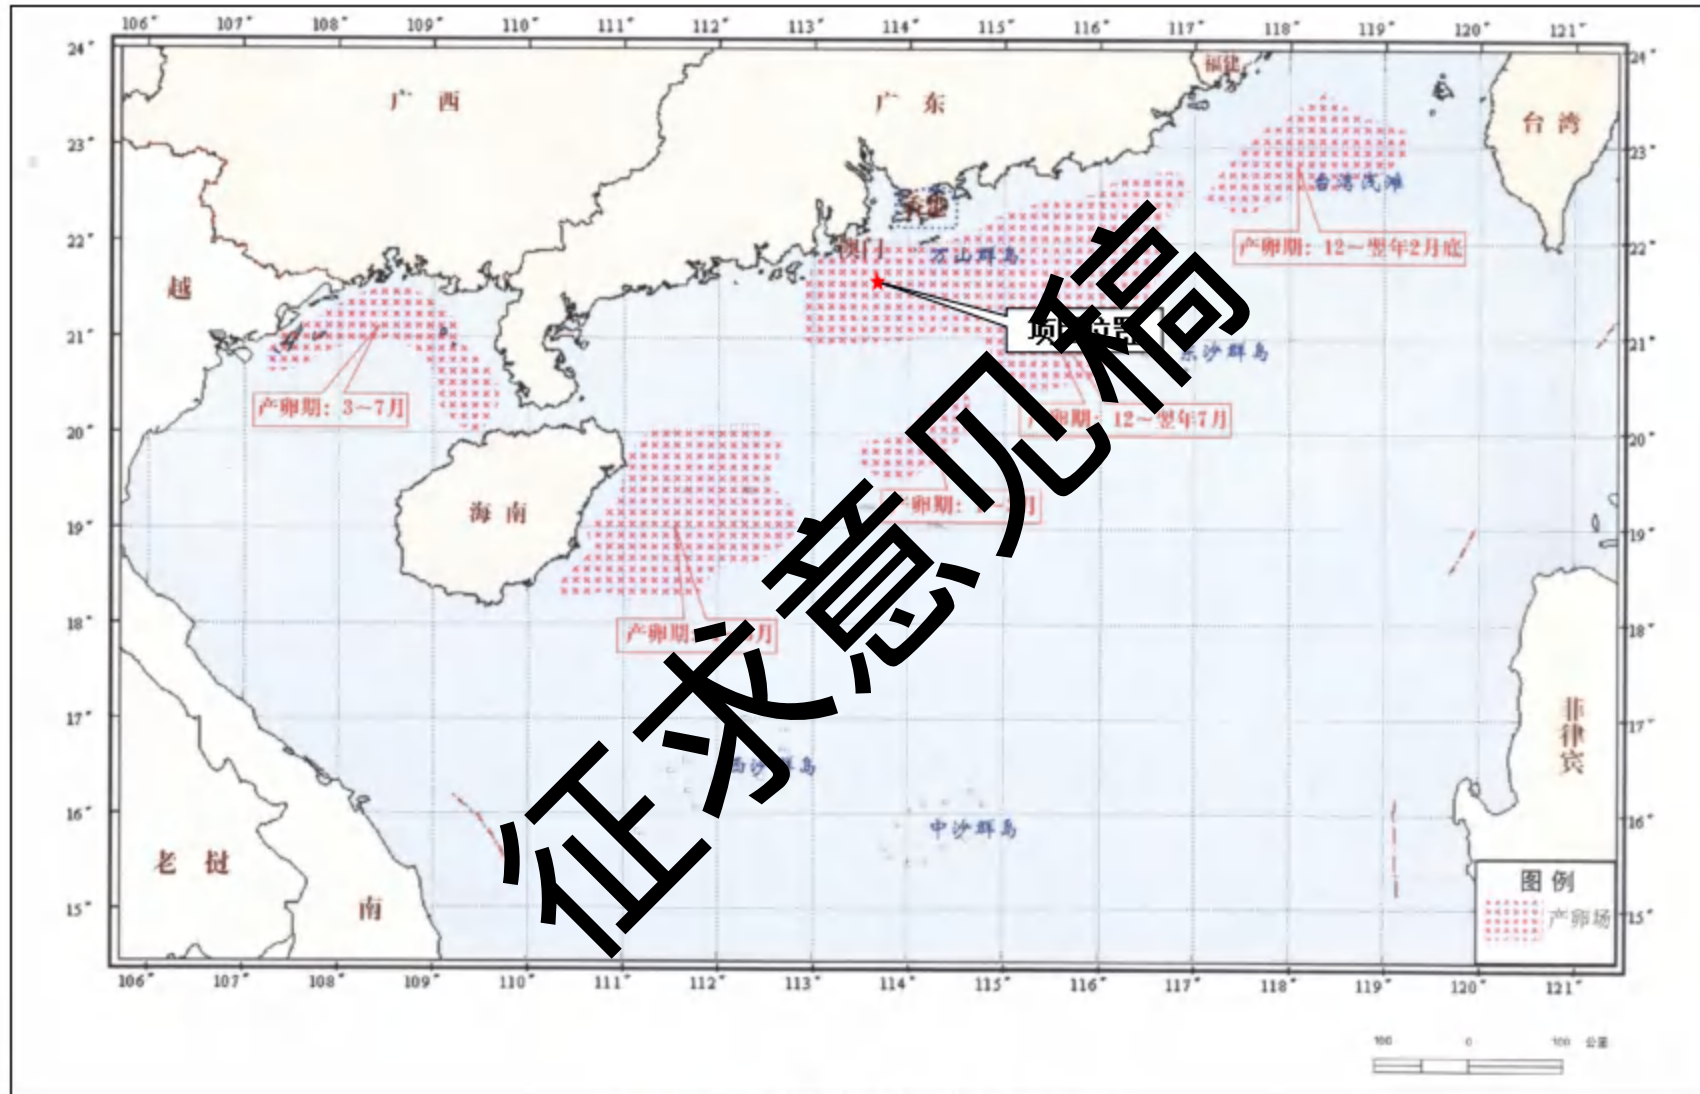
106° 107° 108° 109° 110° 111° 112° 113° 114° 115° 116° 117° 118° 119° 120° 121°

24° 23° 22° 21° 20° 19° 18° 17° 16° 15°

广 西

广 东

福建

台 湾

香港

澳门

万山群岛

台湾浅滩

产卵期：12~翌年2月底

越

项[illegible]

东沙群岛

产卵期：3~7月

产卵期：12~翌年7月

海 南

产卵期：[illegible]

产卵期：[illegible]月

征求意见稿

西沙群岛

中沙群岛

菲律宾

老 挝

南

图 例

产卵场

100 0 100 公里